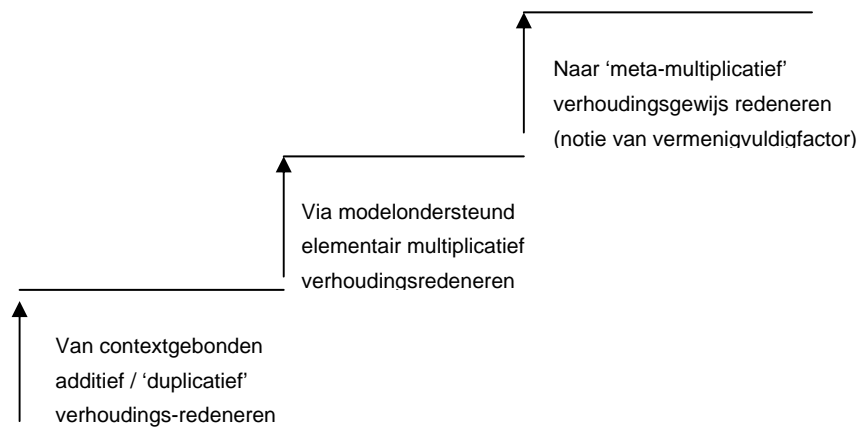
Naar ‘meta-multiplicatief’ verhoudingsgewijs redeneren (notie van vermenigvuldigfactor)

Via modelondersteund elementair multiplicatief verhoudingsredeneren

Van contextgebonden additief / ‘duplicatief’ verhoudings-redeneren